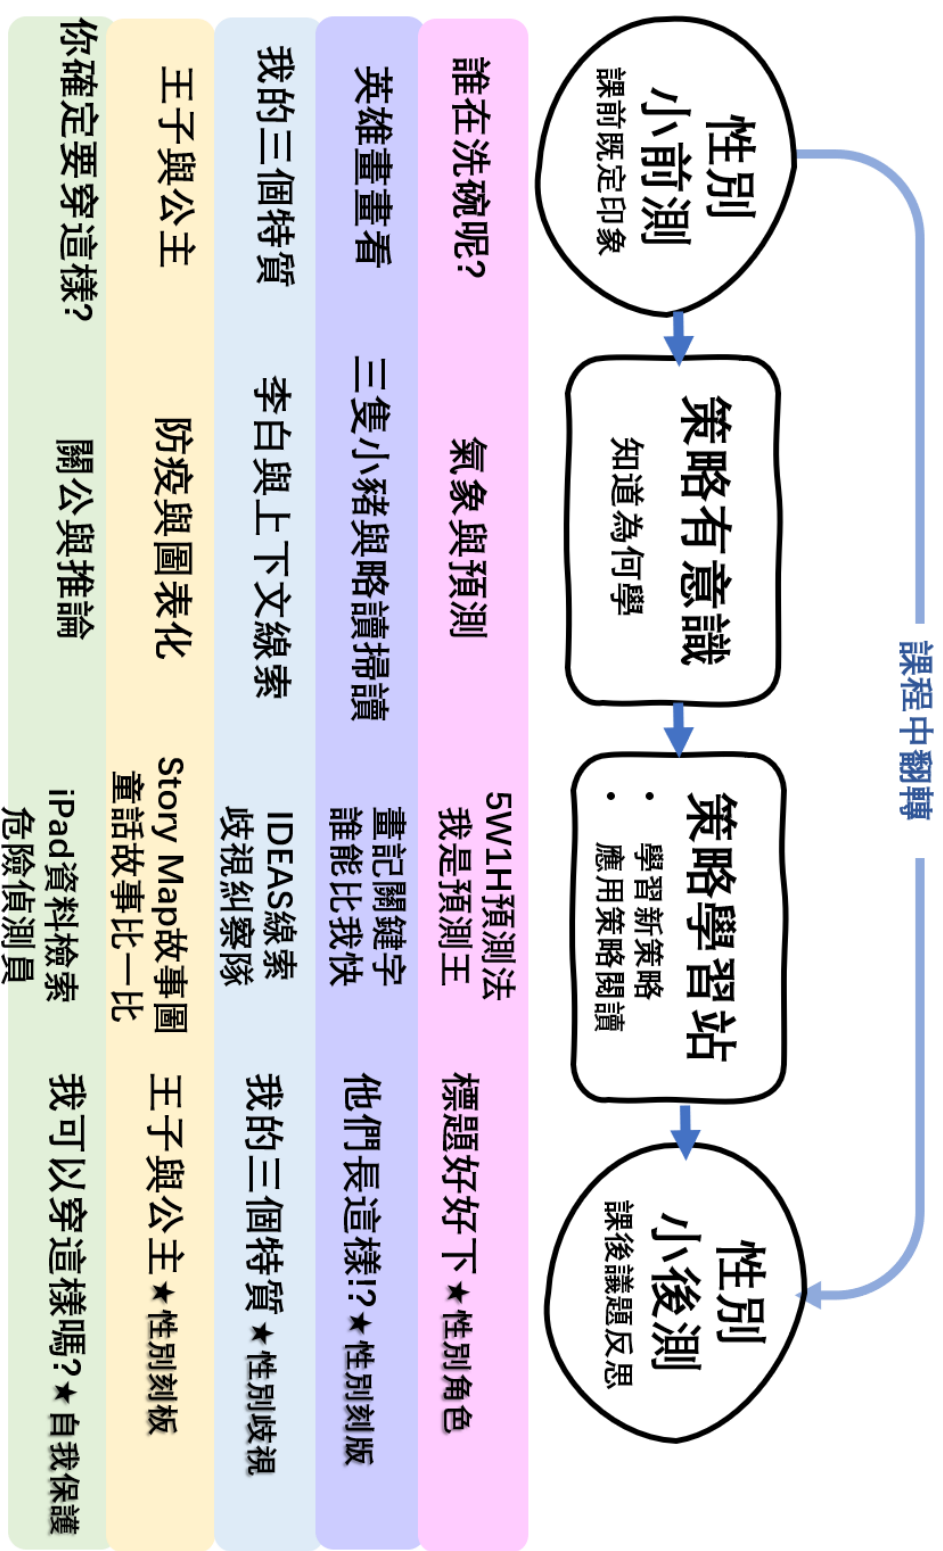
性別
小前測
課前既定印象

策略有意識
知道為何學

策略學習站
• 學習新策略
• 應用策略閱讀

性別
小後測
課後議題反思

課程中翻轉

誰在洗碗呢?
氣象與預測
5W1H預測法
我是預測王
標題好好下★性別角色

英雄畫畫看
三隻小豬與略讀掃讀
畫記關鍵字
誰能比我快
他們長這樣!?★性別刻版

我的三個特質
李白與上下文線索
IDEAS線索
歧視糾察隊
我的三個特質★性別歧視

王子與公主
防疫與圖表化
Story Map故事圖
童話故事比一比
王子與公主★性別刻板

你確定要穿這樣?
關公與推論
iPad資料檢索
危險偵測員
我可以穿這樣嗎?★自我保護